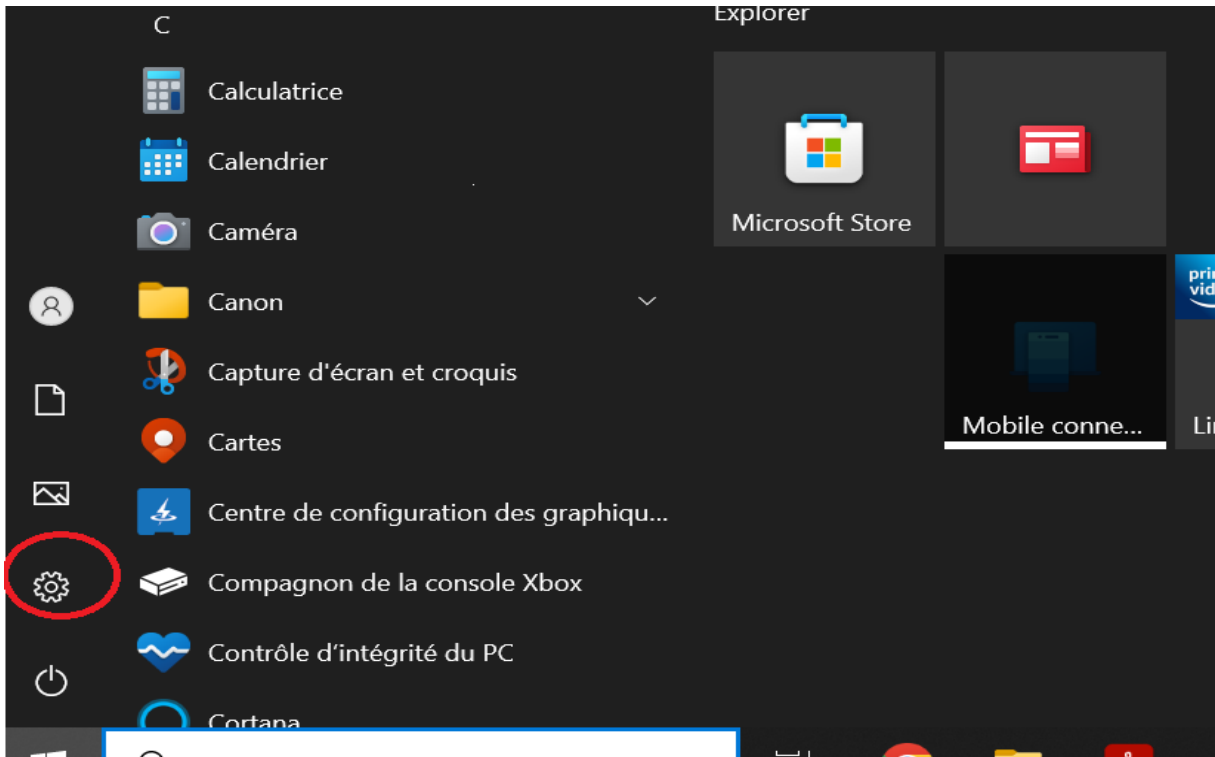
C

Calculatrice

Calendrier

Caméra

Canon

Capture d'écran et croquis

Cartes

Centre de configuration des graphiqu...

Compagnon de la console Xbox

Contrôle d'intégrité du PC

Cortana

Explorer

Microsoft Store

Mobile conne...

prin vid

Li